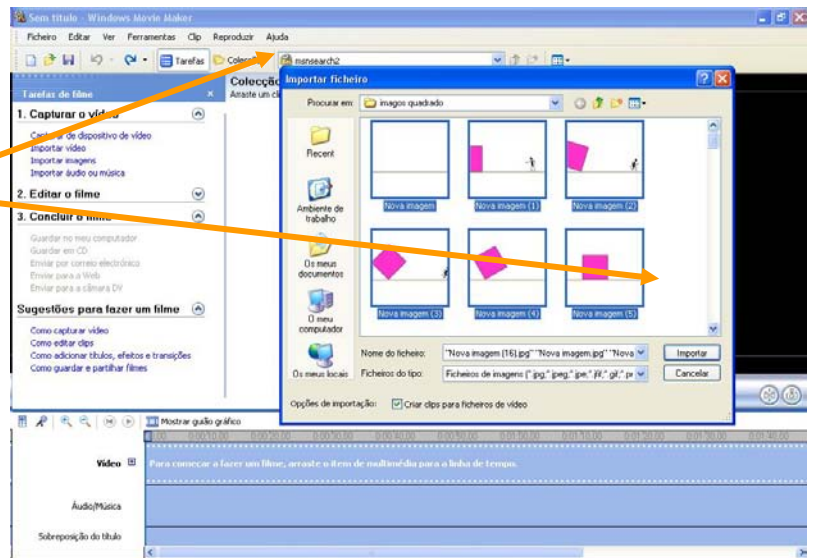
Sem título - Windows Movie Maker

Ficheiro Editar Ver Ferramentas Clip Reproduzir Ajuda

Tarefas Colecç msnsearch2

Tarefas de filme

1. Capturar o vídeo

Capturar de dispositivo de vídeo
Importar vídeo
Importar imagens
Importar áudio ou música

2. Editar o filme

3. Concluir o filme

Guardar no meu computador
Guardar em CD
Enviar por correio electrónico
Enviar para a Web
Enviar para a câmara DV

Sugestões para fazer um filme

Como capturar vídeo
Como editar clips
Como adicionar títulos, efeitos e transições
Como guardar e partilhar filmes

Colecçõ
Arraste um cl

Importar ficheiro

Procurar em: imagos quadrado

Recent
Ambiente de trabalho
Os meus documentos
O meu computador
Os meus locais

Nova imagem
Nova imagem (1)
Nova imagem (2)
Nova imagem (3)
Nova imagem (4)
Nova imagem (5)

Nome do ficheiro: "Nova imagem (16).jpg" "Nova imagem.jpg" "Nova
Ficheiros do tipo: Ficheiros de imagens (*.jpg;*.jpeg;*.jpe;*.jfif;*.gif;*.pr

Importar
Cancelar

Opções de importação: Criar clips para ficheiros de vídeo

Mostrar guião gráfico

Vídeo
Para começar a fazer um filme, arraste o item de multimédia para a linha de tempo.

Áudio/Música

Sobreposição do título